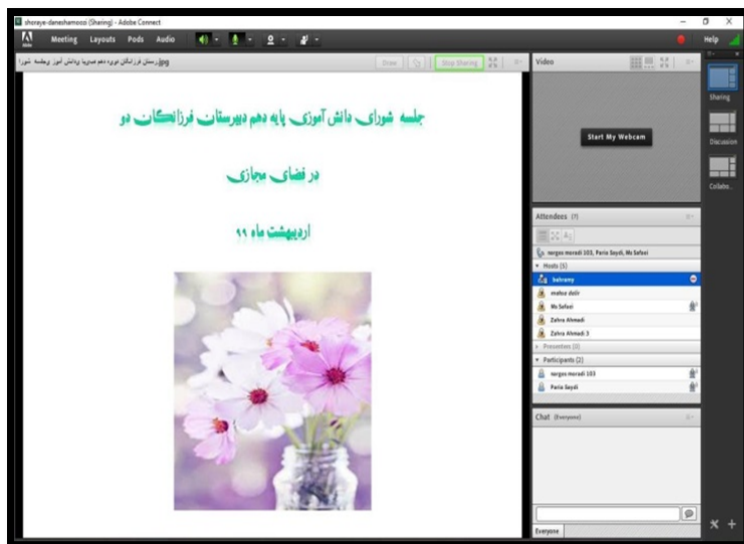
shoraye-daneshamoozi (Sharing) - Adobe Connect

Meeting Layouts Pods Audio

Help

word دبیرستان فرزانگان دوره دوم مدیریا پرورش آموز جلسه شورا

Draw

Stop Sharing

جلسه شورای دانش آموزی پایه دهم دبیرستان فرزانگان دو

در فضای مجازی

اردیبهشت ماه ۹۹

Video

Start My Webcam

Attendees (7)

nargos moradi 103, Paria Seydi, Ms Safaei

Hosts (5)

bahrany

mahsa dolr

Ms Safaei

Zahra Ahmadi

Zahra Ahmadi 3

Presenters (0)

Participants (2)

nargos moradi 103

Paria Seydi

Chat (Everyone)

Everyone

Sharing

Discussion

Collabo...